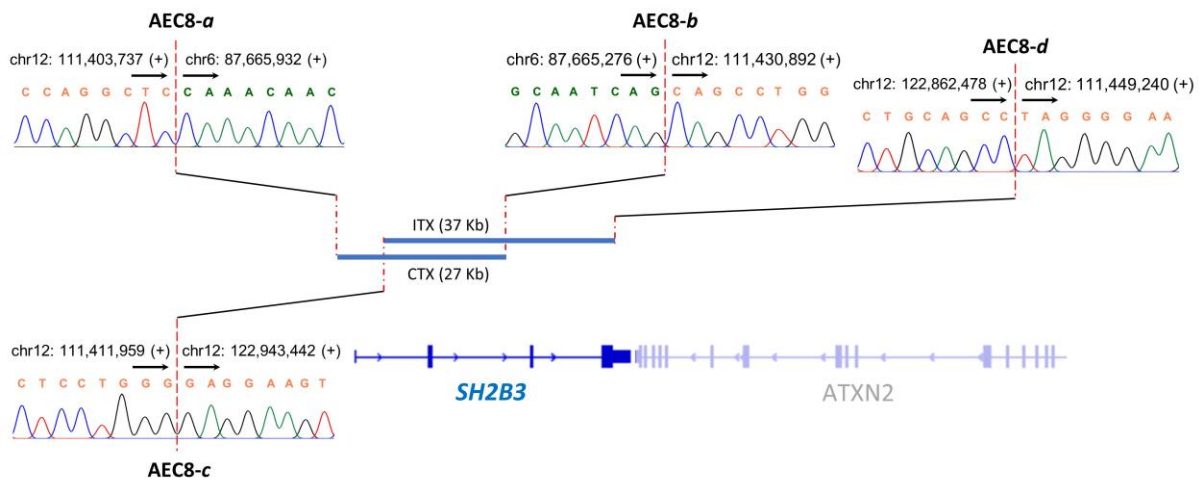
AEC8-*a*

chr12: 111,403,737 (+) chr6: 87,665,932 (+)

C C A G G C T C C A A A C A A C

AEC8-*b*

chr6: 87,665,276 (+) chr12: 111,430,892 (+)

G C A A T C A G C A G C C T G G

AEC8-*d*

chr12: 122,862,478 (+) chr12: 111,449,240 (+)

C T G C A G C C T A G G G G A A

ITX (37 Kb)

CTX (27 Kb)

chr12: 111,411,959 (+) chr12: 122,943,442 (+)

C T C C T G G G G A G G A A G T

AEC8-*c*

SH2B3

ATXN2